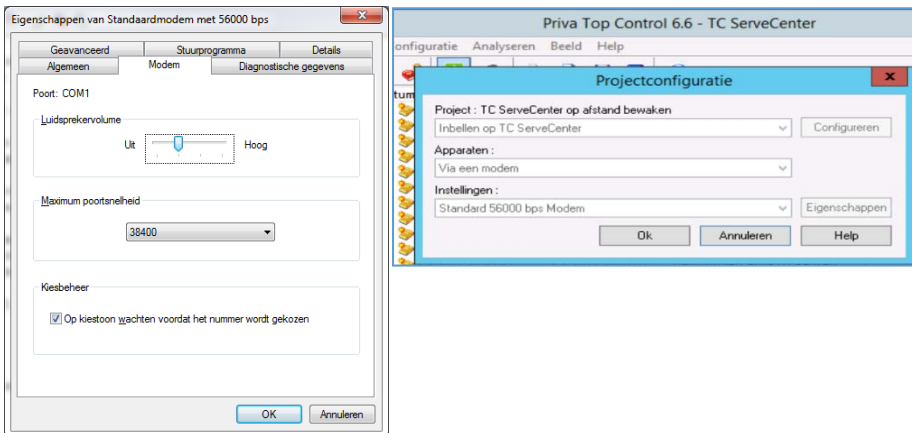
Eigenschappen van Standaardmodem met 56000 bps

Geavanceerd
Stuurprogramma
Details
Algemeen
Modem
Diagnostische gegevens

Poort: COM1

Luidsprekervolume
Uit
Hoog

Maximum poortsnelheid
38400

Kiesbeheer
Op kiestoon wachten voordat het nummer wordt gekozen

OK
Annuleren

Priva Top Control 6.6 - TC ServeCenter
onfiguratie Analyseren Beeld Help
tum

Projectconfiguratie
Project : TC ServeCenter op afstand bewaken
Inbellen op TC ServeCenter
Configureren
Apparaten :
Via een modem
Instellingen :
Standard 56000 bps Modem
Eigenschappen
Ok
Annuleren
Help